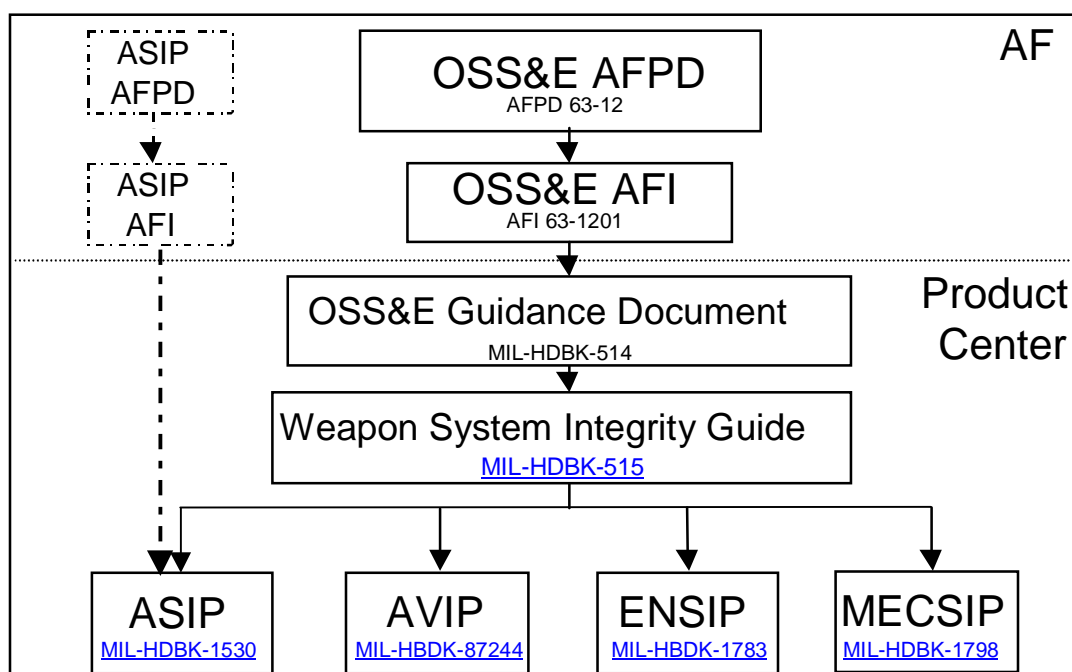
ASIP AFPD

OSS&E AFPD
AFPD 63-12

AF

ASIP AFI

OSS&E AFI
AFI 63-1201

Product Center

OSS&E Guidance Document
MIL-HDBK-514

Weapon System Integrity Guide
MIL-HDBK-515

ASIP
MIL-HDBK-1530

AVIP
MIL-HBDK-87244

ENSIP
MIL-HBDK-1783

MECSIP
MIL-HDBK-1798